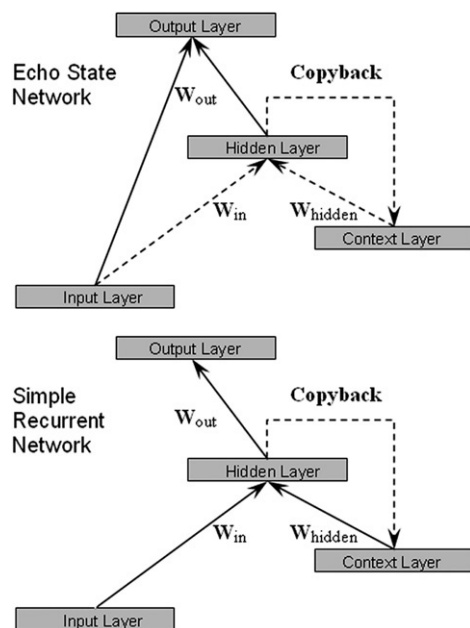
Output Layer

Echo State Network

Copyback

$\mathbf{W}_{\text{out}}$

Hidden Layer

$\mathbf{W}_{\text{in}}$

$\mathbf{W}_{\text{hidden}}$

Context Layer

Input Layer

Output Layer

Simple Recurrent Network

Copyback

$\mathbf{W}_{\text{out}}$

Hidden Layer

$\mathbf{W}_{\text{in}}$

$\mathbf{W}_{\text{hidden}}$

Context Layer

Input Layer